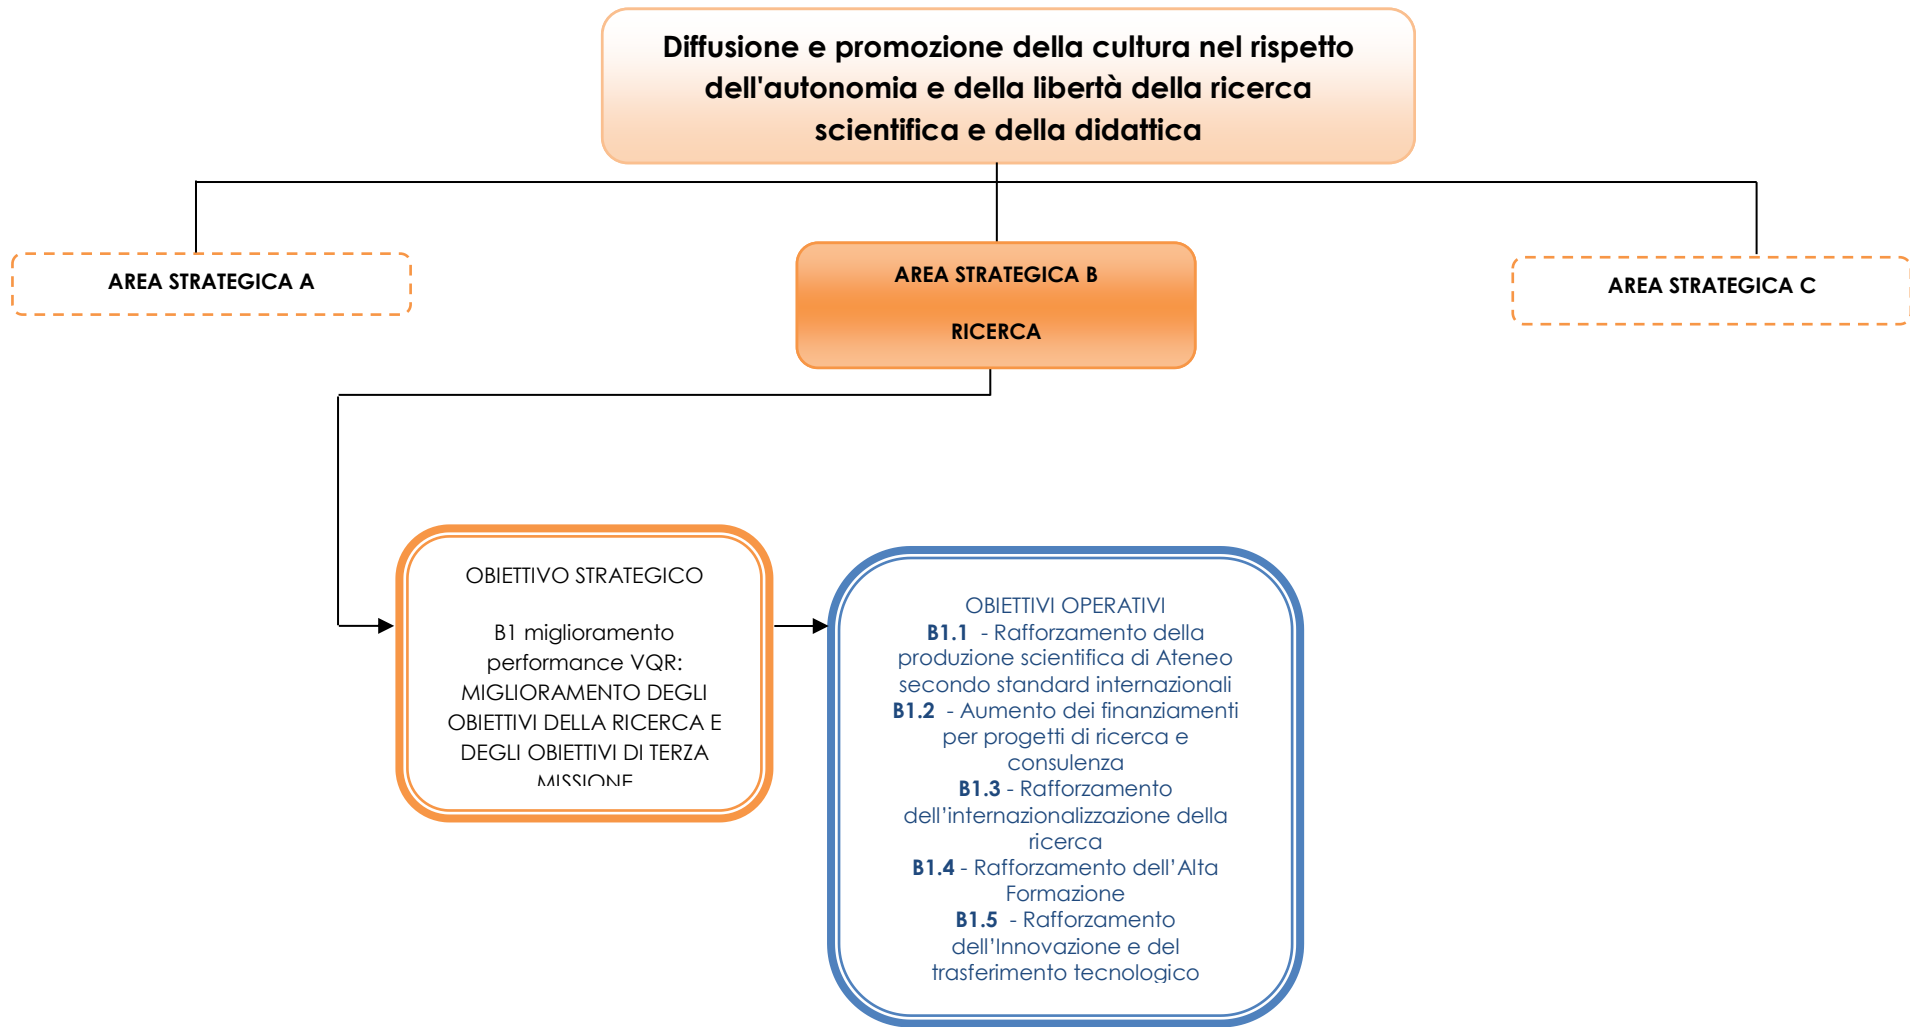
Diffusione e promozione della cultura nel rispetto dell'autonomia e della libertà della ricerca scientifica e della didattica

AREA STRATEGICA A

AREA STRATEGICA B

RICERCA

AREA STRATEGICA C

OBIETTIVO STRATEGICO

B1 miglioramento performance VQR: MIGLIORAMENTO DEGLI OBIETTIVI DELLA RICERCA E DEGLI OBIETTIVI DI TERZA MISSIONE

OBIETTIVI OPERATIVI
**B1.1** - Rafforzamento della produzione scientifica di Ateneo secondo standard internazionali
**B1.2** - Aumento dei finanziamenti per progetti di ricerca e consulenza
**B1.3** - Rafforzamento dell'internazionalizzazione della ricerca
**B1.4** - Rafforzamento dell'Alta Formazione
**B1.5** - Rafforzamento dell'Innovazione e del trasferimento tecnologico